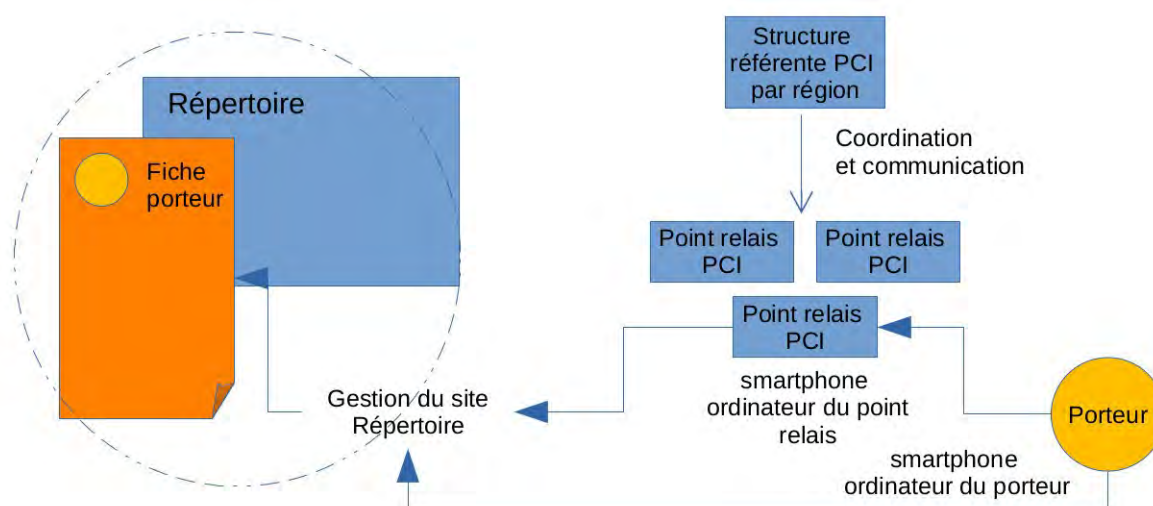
Répertoire

Fiche porteur

Structure référente PCI par région

Coordination et communication

Point relais PCI

Point relais PCI

Point relais PCI

smartphone ordinateur du point relais

Gestion du site Répertoire

Porteur

smartphone ordinateur du porteur